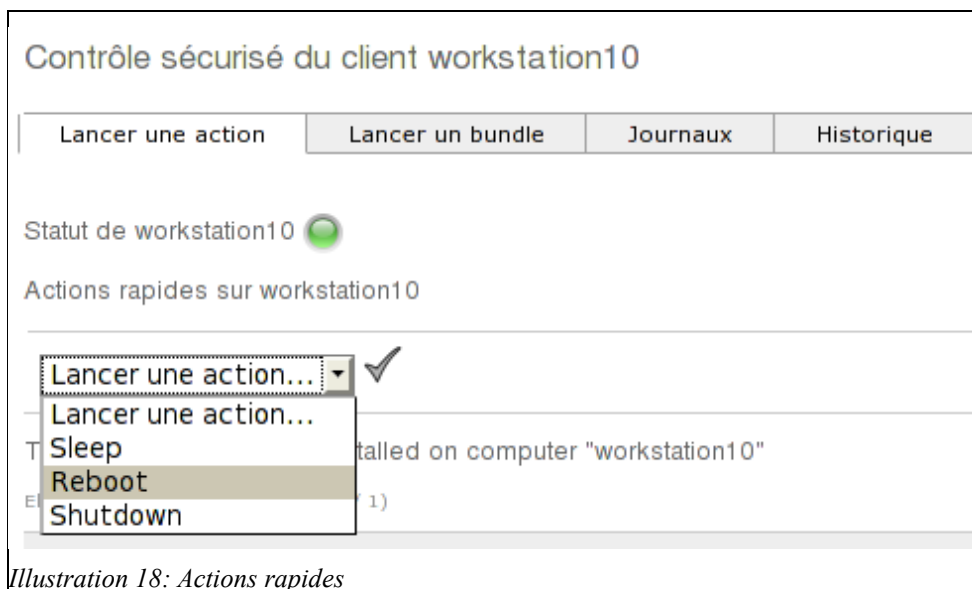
Contrôle sécurisé du client workstation10

Lancer une action | Lancer un bundle | Journaux | Historique

Statut de workstation10

Actions rapides sur workstation10

Lancer une action...

Lancer une action...
Sleep
Reboot
Shutdown

T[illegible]talled on computer "workstation10"

E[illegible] 1)

Illustration 18: Actions rapides